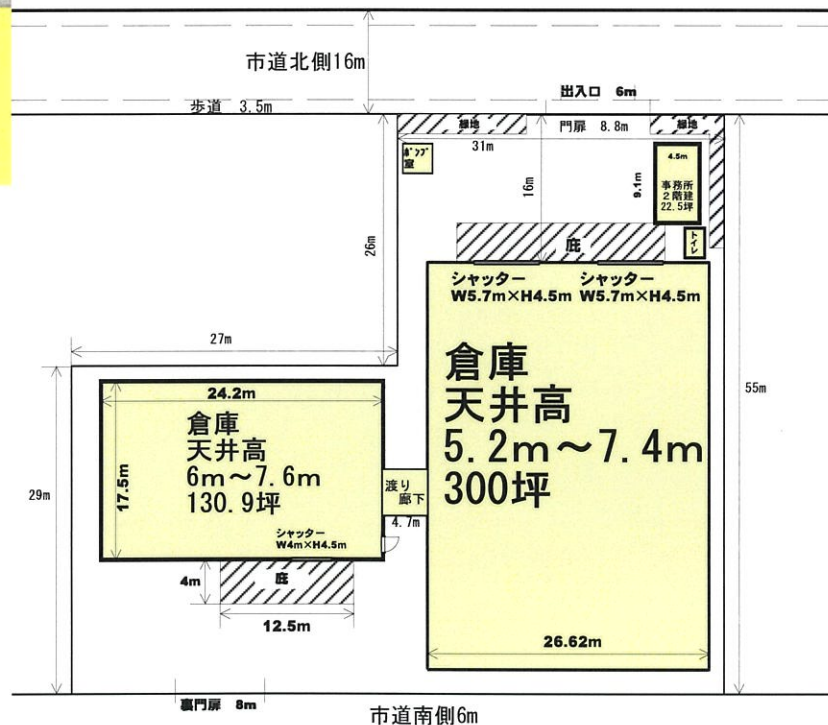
市道北側16m

出入口 6m

歩道 3.5m

緑地 門扉 8.8m 緑地

31m

ポンプ室

16m

9.1m

4.5m

事務所
2階建
22.5坪

26m

庇

トイレ

シャッター
W5.7m×H4.5m

シャッター
W5.7m×H4.5m

27m

倉庫
天井高
5.2m～7.4m
300坪

55m

24.2m

倉庫
天井高
6m～7.6m
130.9坪

17.5m

29m

渡り廊下

4.7m

シャッター
W4m×H4.5m

4m

庇

12.5m

26.62m

裏門扉 8m

市道南側6m